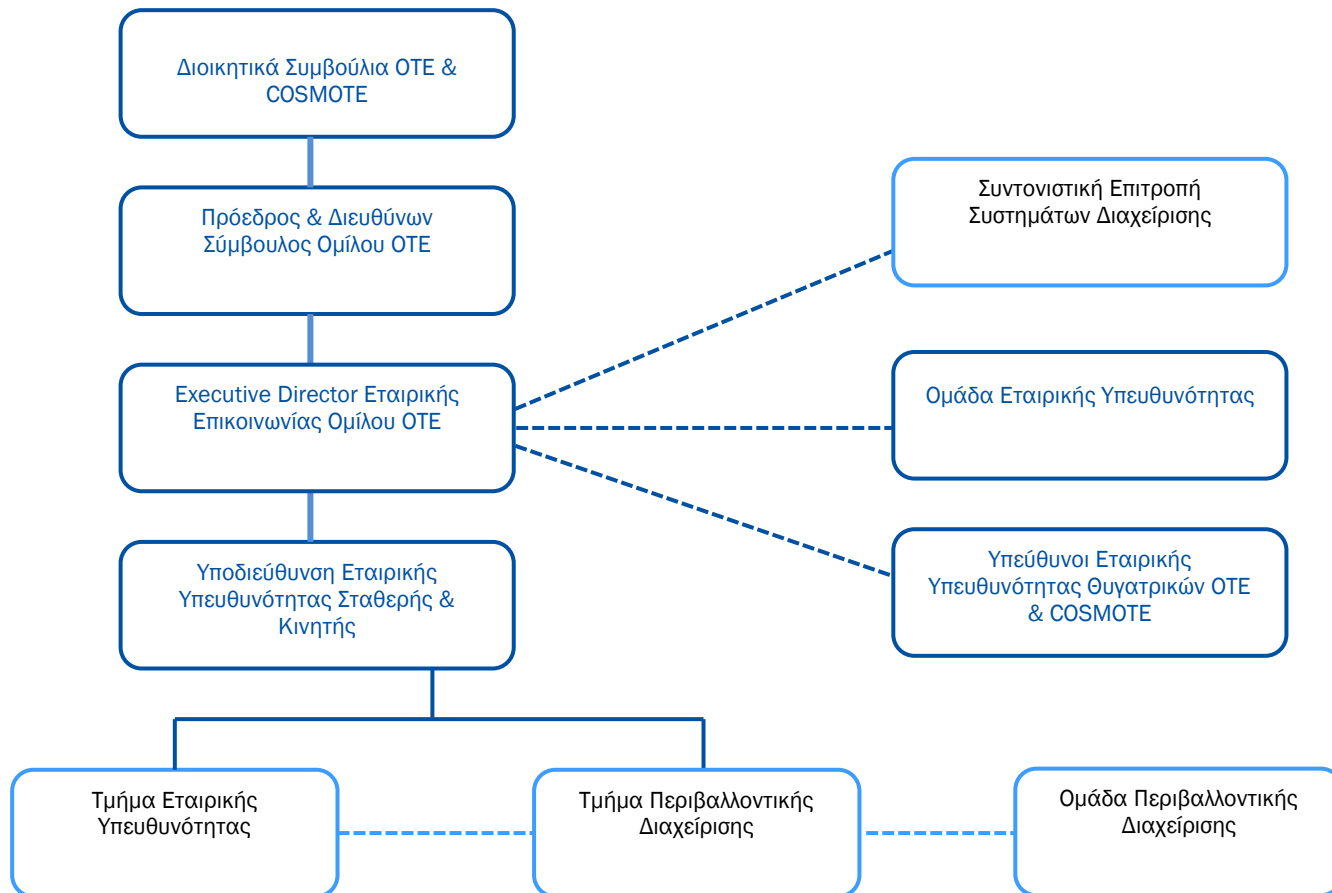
Διοικητικά Συμβούλια ΟΤΕ & COSMOTE

Πρόεδρος & Διευθύνων Σύμβουλος Ομίλου ΟΤΕ

Executive Director Εταιρικής Επικοινωνίας Ομίλου ΟΤΕ

Υποδιεύθυνση Εταιρικής Υπευθυνότητας Σταθερής & Κινητής

Συντονιστική Επιτροπή Συστημάτων Διαχείρισης

Ομάδα Εταιρικής Υπευθυνότητας

Υπεύθυνοι Εταιρικής Υπευθυνότητας Θυγατρικών ΟΤΕ & COSMOTE

Τμήμα Εταιρικής Υπευθυνότητας

Τμήμα Περιβαλλοντικής Διαχείρισης

Ομάδα Περιβαλλοντικής Διαχείρισης